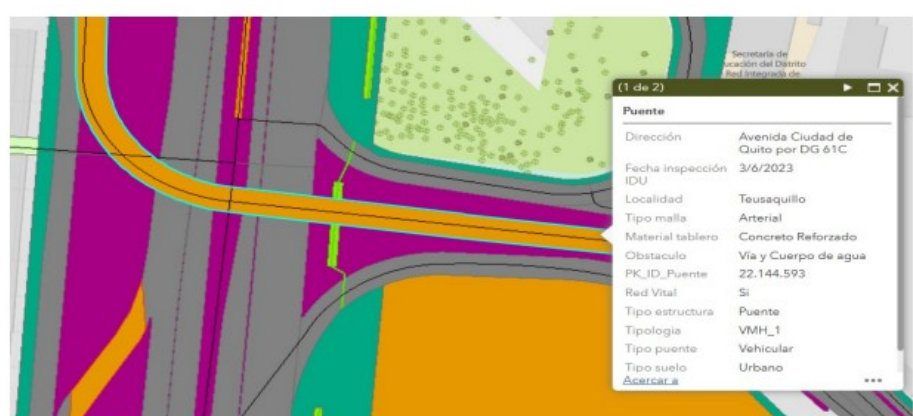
Secretaría de
ucación del Distrito
Red Integrada de

(1 de 2)

Puente

| | |
|---|---|
| Dirección | Avenida Ciudad de Quito por DG 61C |
| Fecha inspección IDU | 3/6/2023 |
| Localidad | Teusaquillo |
| Tipo malla | Arterial |
| Material tablero | Concreto Reforzado |
| Obstaculo | Vía y Cuerpo de agua |
| PK_ID_Puente | 22.144.593 |
| Red Vital | Si |
| Tipo estructura | Puente |
| Tipologia | VMH_1 |
| Tipo puente | Vehicular |
| Tipo suelo | Urbano |

Acercar a
...